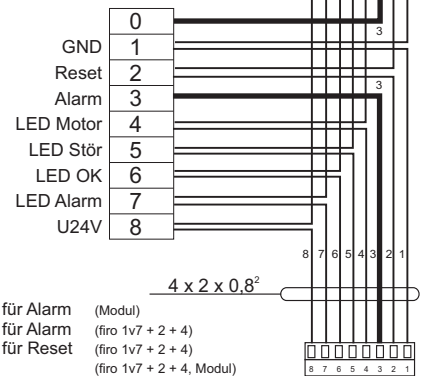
0
GND 1
Reset 2
Alarm 3
LED Motor 4
LED Stör 5
LED OK 6
LED Alarm 7
U24V 8

3
3

8 7 6 5 4 3 2 1

$4 \times 2 \times 0{,}8^2$

für Alarm (Modul)
für Alarm (firo 1v7 + 2 + 4)
für Reset (firo 1v7 + 2 + 4)
(firo 1v7 + 2 + 4, Modul)

8 7 6 5 4 3 2 1